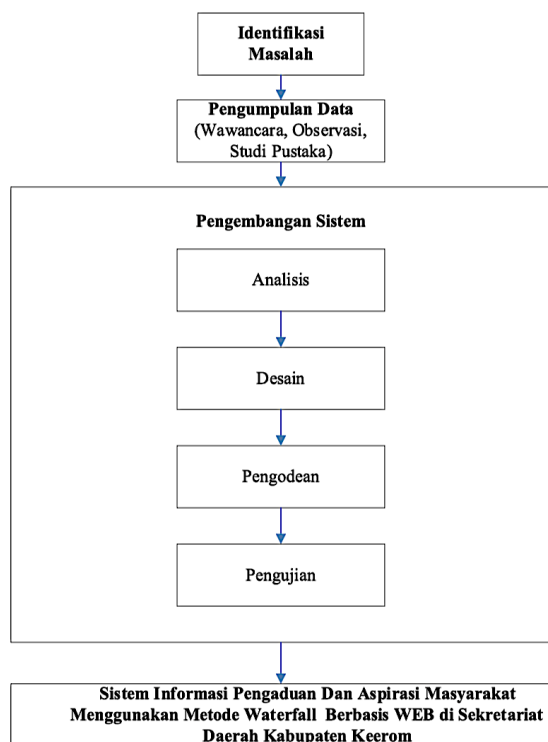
Identifikasi Masalah

Pengumpulan Data (Wawancara, Observasi, Studi Pustaka)

Pengembangan Sistem

Analisis

Desain

Pengodean

Pengujian

Sistem Informasi Pengaduan Dan Aspirasi Masyarakat Menggunakan Metode Waterfall Berbasis WEB di Sekretariat Daerah Kabupaten Keerom